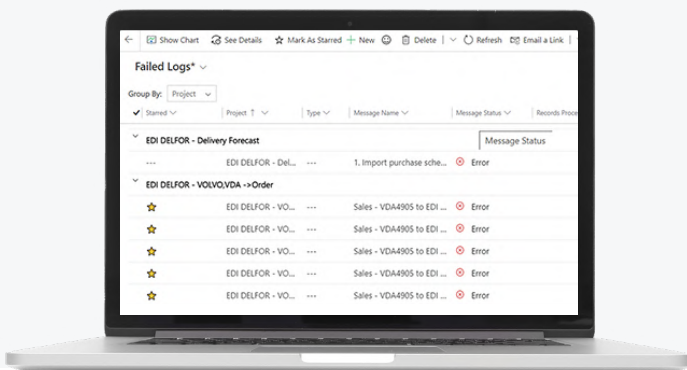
Show Chart | See Details | Mark As Starred | + New | Delete | Refresh | Email a Link

Failed Logs*

Group By: Project

| Starred | Project ↑ | Type | Message Name | Message Status | Records Proce |
|---|---|---|---|---|---|
| EDI DELFOR - Delivery Forecast | | | | Message Status | |
| --- | EDI DELFOR - Del... | --- | 1. Import purchase sche... | Error | |
| EDI DELFOR - VOLVO,VDA ->Order | | | | | |
| ★ | EDI DELFOR - VO... | --- | Sales - VDA4905 to EDI ... | Error | |
| ★ | EDI DELFOR - VO... | --- | Sales - VDA4905 to EDI ... | Error | |
| ★ | EDI DELFOR - VO... | --- | Sales - VDA4905 to EDI ... | Error | |
| ★ | EDI DELFOR - VO... | --- | Sales - VDA4905 to EDI ... | Error | |
| ★ | EDI DELFOR - VO... | --- | Sales - VDA4905 to EDI ... | Error | |